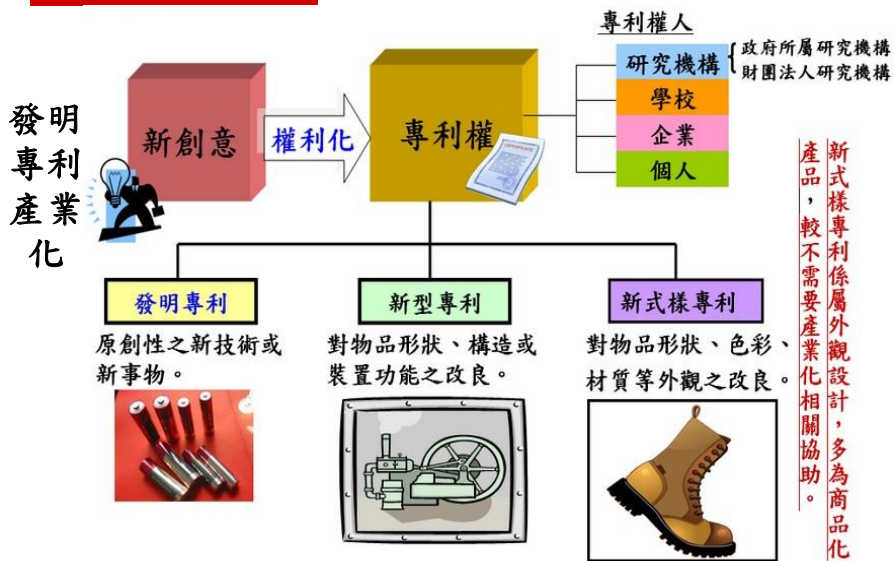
發明專利產業化

新創意

權利化

專利權

專利權人

研究機構

政府所屬研究機構
財團法人研究機構

學校

企業

個人

新式樣專利係屬外觀設計，多為商品化產品，較不需要產業化相關協助。

發明專利

原創性之新技術或新事物。

新型專利

對物品形狀、構造或裝置功能之改良。

新式樣專利

對物品形狀、色彩、材質等外觀之改良。